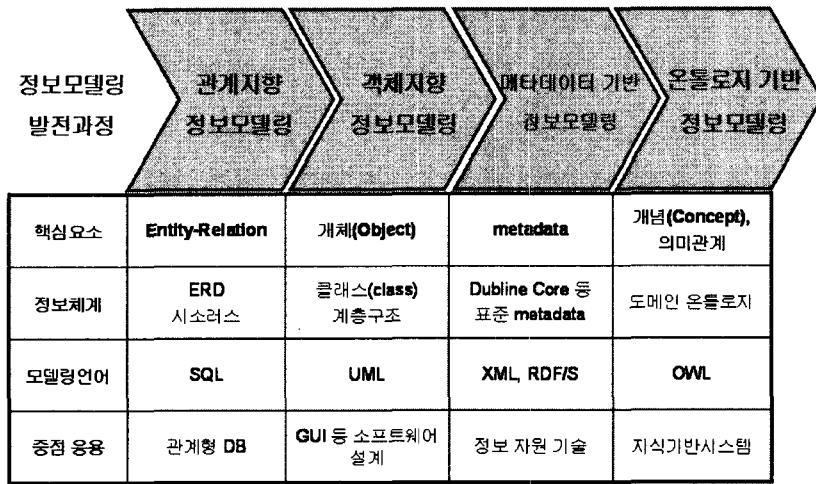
정보모델링 발전과정

관계지향 정보모델링

객체지향 정보모델링

메타데이터 기반 정보모델링

온톨로지 기반 정보모델링

| 핵심 요소 | Entity-Relation | 개체(Object) | metadata | 개념(Concept), 의미관계 |
|---|---|---|---|---|
| 정보체계 | ERD 시소러스 | 클래스(class) 계층구조 | Dubline Core 등 표준 metadata | 도메인 온톨로지 |
| 모델링언어 | SQL | UML | XML, RDF/S | OWL |
| 중점 응용 | 관계형 DB | GUI 등 소프트웨어 설계 | 정보 자원 기술 | 지식기반시스템 |